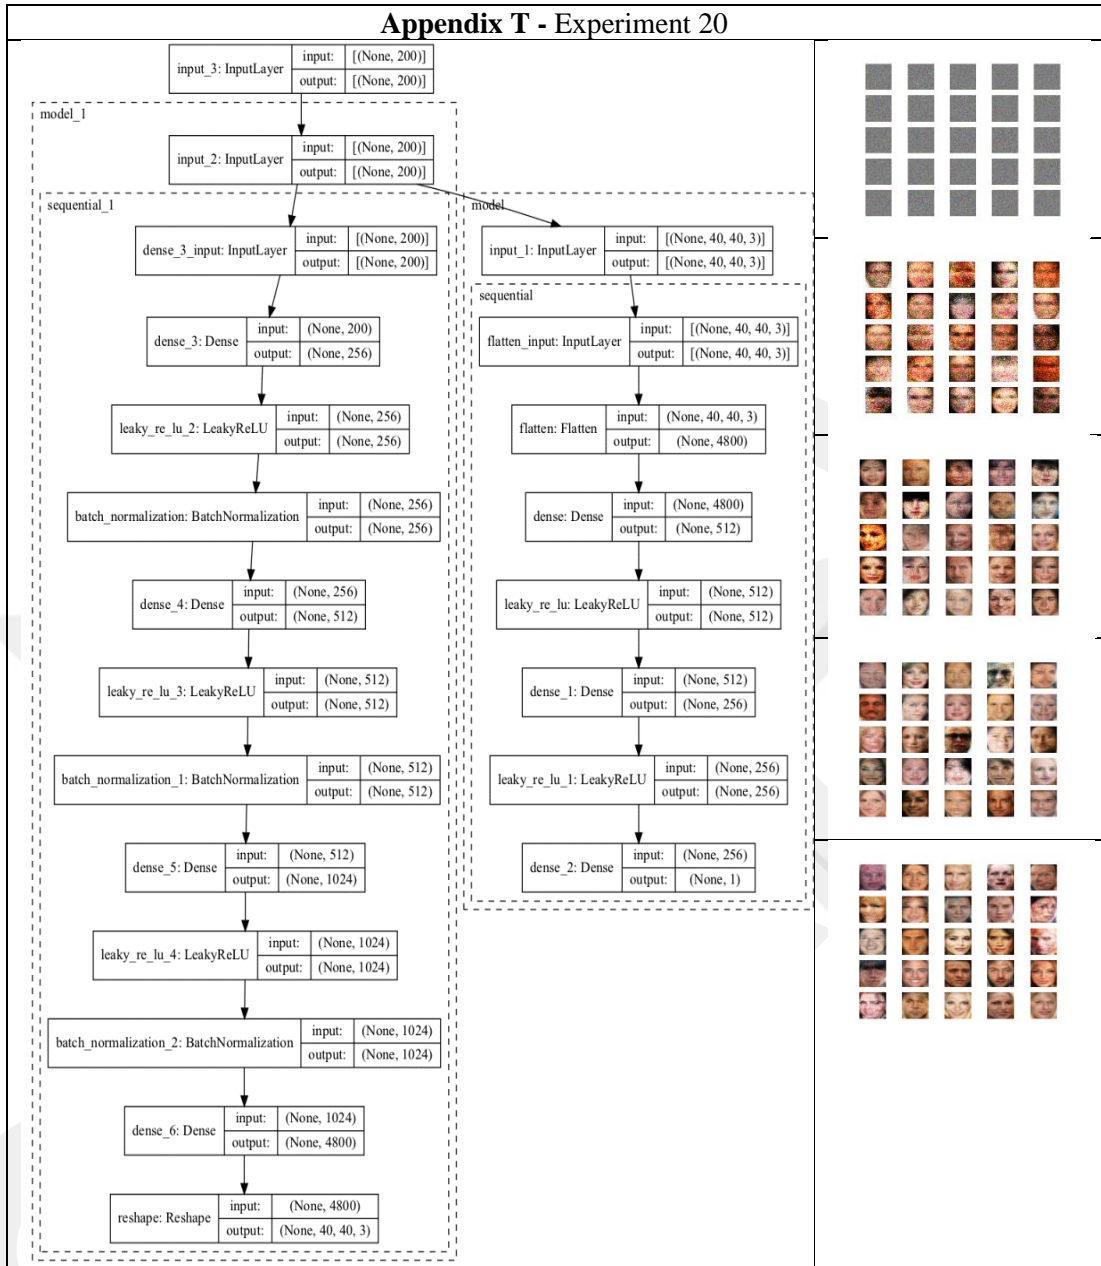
**Appendix T** - Experiment 20

input_3: InputLayer | input: | [(None, 200)]
output: | [(None, 200)]

model_1

input_2: InputLayer | input: | [(None, 200)]
output: | [(None, 200)]

sequential_1

dense_3_input: InputLayer | input: | [(None, 200)]
output: | [(None, 200)]

dense_3: Dense | input: | (None, 200)
output: | (None, 256)

leaky_re_lu_2: LeakyReLU | input: | (None, 256)
output: | (None, 256)

batch_normalization: BatchNormalization | input: | (None, 256)
output: | (None, 256)

dense_4: Dense | input: | (None, 256)
output: | (None, 512)

leaky_re_lu_3: LeakyReLU | input: | (None, 512)
output: | (None, 512)

batch_normalization_1: BatchNormalization | input: | (None, 512)
output: | (None, 512)

dense_5: Dense | input: | (None, 512)
output: | (None, 1024)

leaky_re_lu_4: LeakyReLU | input: | (None, 1024)
output: | (None, 1024)

batch_normalization_2: BatchNormalization | input: | (None, 1024)
output: | (None, 1024)

dense_6: Dense | input: | (None, 1024)
output: | (None, 4800)

reshape: Reshape | input: | (None, 4800)
output: | (None, 40, 40, 3)

model

input_1: InputLayer | input: | [(None, 40, 40, 3)]
output: | [(None, 40, 40, 3)]

sequential

flatten_input: InputLayer | input: | [(None, 40, 40, 3)]
output: | [(None, 40, 40, 3)]

flatten: Flatten | input: | (None, 40, 40, 3)
output: | (None, 4800)

dense: Dense | input: | (None, 4800)
output: | (None, 512)

leaky_re_lu: LeakyReLU | input: | (None, 512)
output: | (None, 512)

dense_1: Dense | input: | (None, 512)
output: | (None, 256)

leaky_re_lu_1: LeakyReLU | input: | (None, 256)
output: | (None, 256)

dense_2: Dense | input: | (None, 256)
output: | (None, 1)